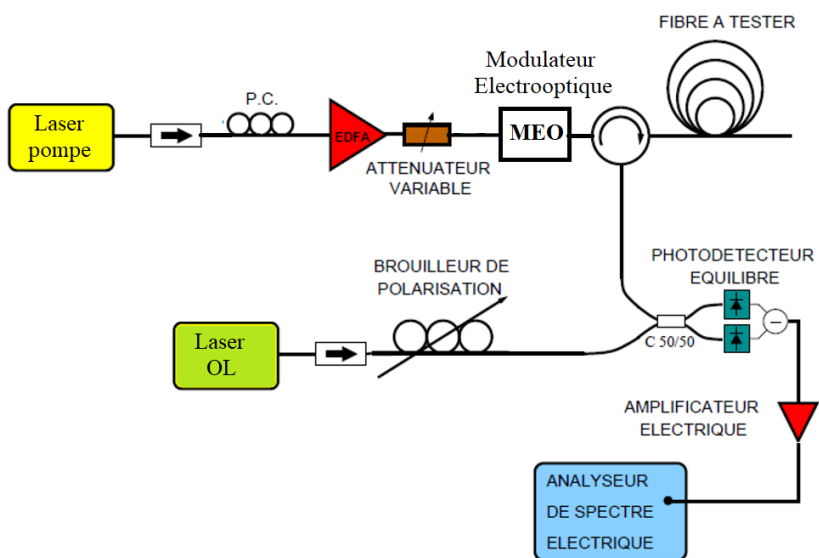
FIBRE A TESTER

Modulateur Electrooptique

Laser pompe

P.C.

EDFA

ATTENUATEUR VARIABLE

MEO

PHOTODETECTEUR EQUILIBRE

BROUILLEUR DE POLARISATION

Laser OL

C 50/50

AMPLIFICATEUR ELECTRIQUE

ANALYSEUR DE SPECTRE ELECTRIQUE